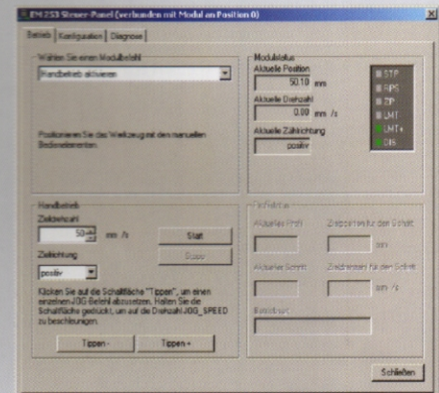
EM 253 Steuer-Panel (verbunden mit Modul an Position 0)

Betrieb | Konfiguration | Diagnose

Wählen Sie einen Modulbefehl

Handbetrieb aktivieren

Positionieren Sie das Werkzeug mit den manuellen Bedienelementen.

Modulstatus
Aktuelle Position
50.10 mm
Aktuelle Drehzahl
0.00 mm /s
Aktuelle Zählrichtung
positiv

STP
RPS
ZP
LMT-
LMT+
DIS

Handbetrieb
Zieldrehzahl
50 mm /s
Start
Zielrichtung
Stopp
positiv

Klicken Sie auf die Schaltfläche "Tippen", um einen einzelnen JOG-Befehl abzusetzen. Halten Sie die Schaltfläche gedrückt, um auf die Drehzahl JOG_SPEED zu beschleunigen.

Tippen -
Tippen +

Profilstatus
Aktuelles Profil
Zielposition für den Schritt
mm
Aktueller Schritt
Zieldrehzahl für den Schritt
mm /s
Betriebsart

Schließen